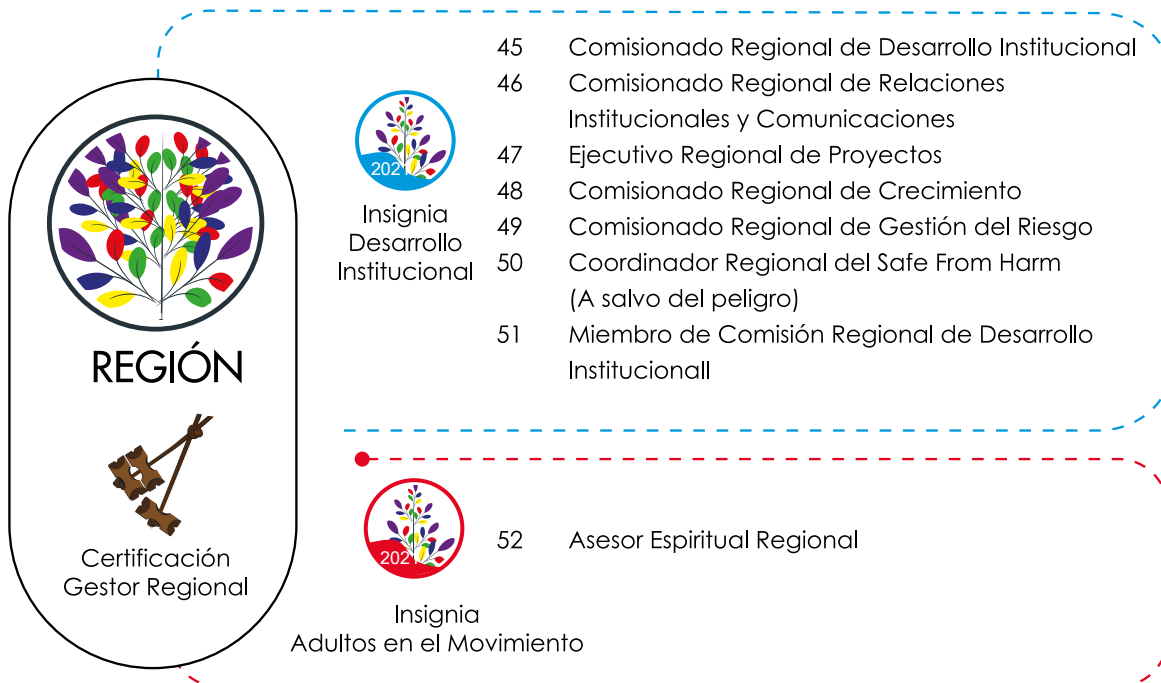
REGIÓN

Certificación Gestor Regional

2021

Insignia Desarrollo Institucional

45 Comisionado Regional de Desarrollo Institucional
46 Comisionado Regional de Relaciones Institucionales y Comunicaciones
47 Ejecutivo Regional de Proyectos
48 Comisionado Regional de Crecimiento
49 Comisionado Regional de Gestión del Riesgo
50 Coordinador Regional del Safe From Harm (A salvo del peligro)
51 Miembro de Comisión Regional de Desarrollo Institucionall

2021

Insignia Adultos en el Movimiento

52 Asesor Espiritual Regional